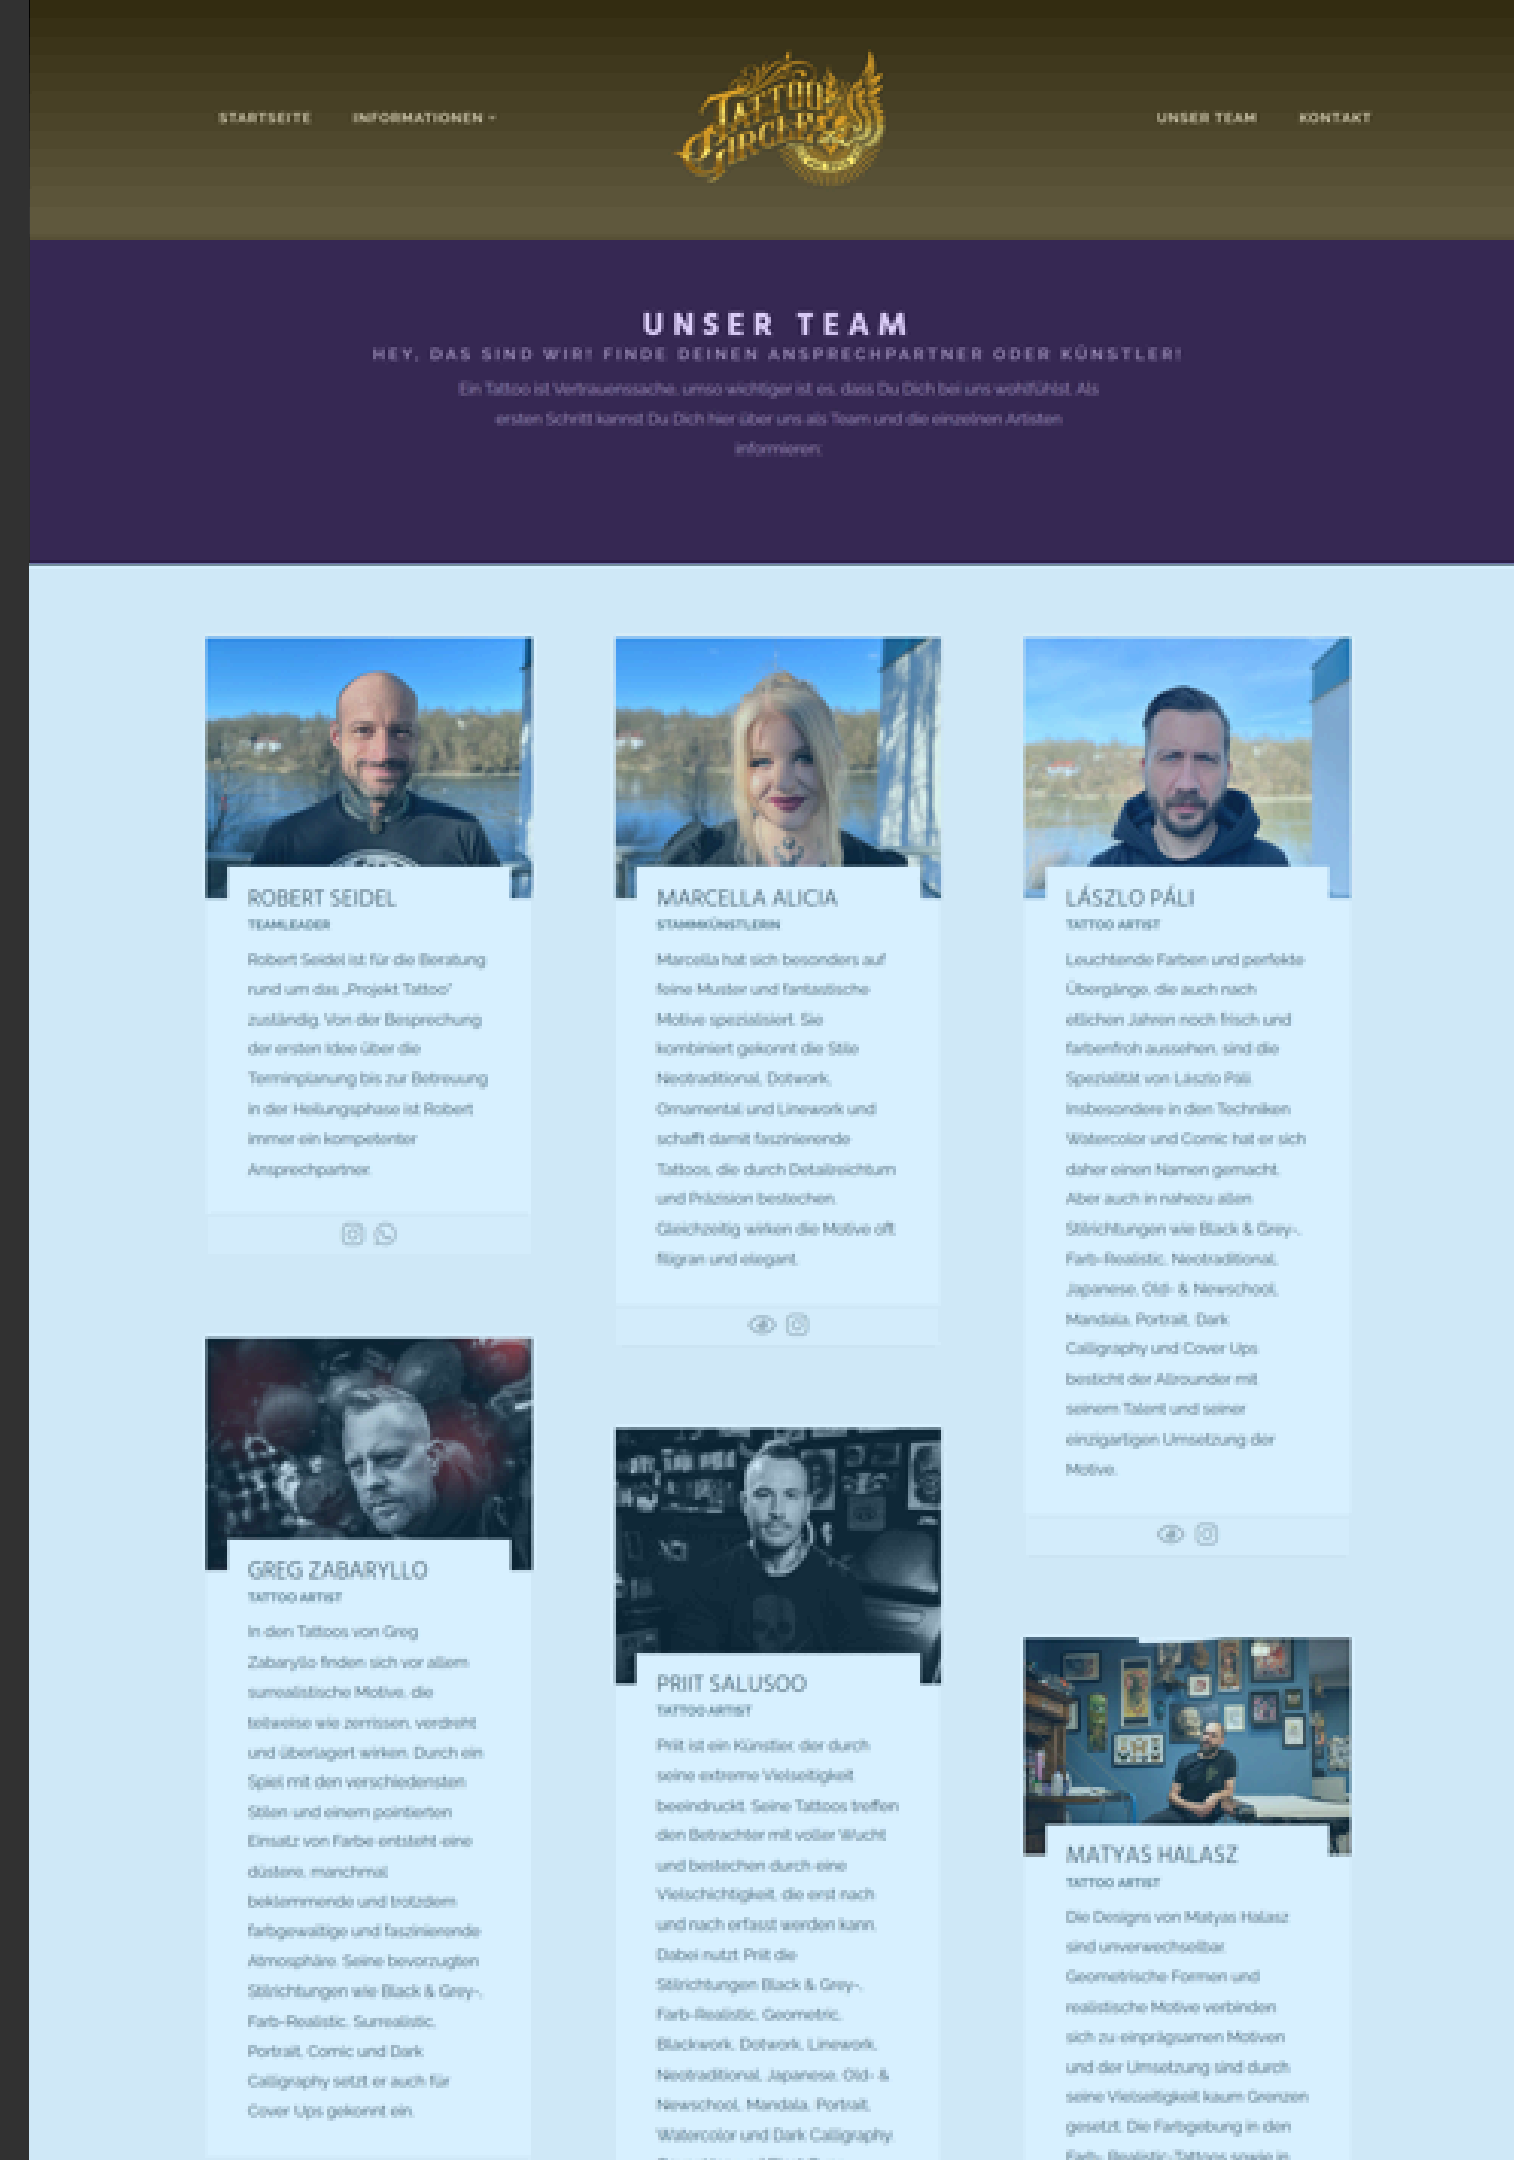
STARTSEITE INFORMATIONEN

Tattoo Circle

UNSER TEAM KONTAKT

UNSER TEAM

HEY, DAS SIND WIR! FINDE DEINEN ANSPRECHPARTNER ODER KÜNSTLER!

Ein Tattoo ist Vertrauenssache, umso wichtiger ist es, dass Du Dich bei uns wohlfühlst. Als ersten Schritt kannst Du Dich hier über uns als Team und die einzelnen Artisten informieren.

ROBERT SEIDEL
TEAMLEADER
Robert Seidel ist für die Beratung rund um das „Projekt Tattoo" zuständig. Von der Besprechung der ersten Idee über die Terminplanung bis zur Betreuung in der Heilungsphase ist Robert immer ein kompetenter Ansprechpartner.

MARCELLA ALICIA
STAMMKÜNSTLERIN
Marcella hat sich besonders auf feine Muster und fantastische Motive spezialisiert. Sie kombiniert gekonnt die Stile Neotraditional, Dotwork, Ornamental und Linework und schafft damit faszinierende Tattoos, die durch Detailreichtum und Präzision bestechen. Gleichzeitig wirken die Motive oft filigran und elegant.

LÁSZLO PÁLI
TATTOO ARTIST
Leuchtende Farben und perfekte Übergänge, die auch nach etlichen Jahren noch frisch und farbenfroh aussehen, sind die Spezialität von Lászlo Páli. Insbesondere in den Techniken Watercolor und Comic hat er sich daher einen Namen gemacht. Aber auch in nahezu allen Stilrichtungen wie Black & Grey-, Farb-Realistic, Neotraditional, Japanese, Old- & Newschool, Mandala, Portrait, Dark Calligraphy und Cover Ups besticht der Allrounder mit seinem Talent und seiner einzigartigen Umsetzung der Motive.

GREG ZABARYLLO
TATTOO ARTIST
In den Tattoos von Greg Zabaryllo finden sich vor allem surrealistische Motive, die teilweise wie zerrissen, verdreht und überlagert wirken. Durch ein Spiel mit den verschiedensten Stilen und einem pointierten Einsatz von Farbe entsteht eine düstere, manchmal beklemmende und trotzdem farbgewaltige und faszinierende Atmosphäre. Seine bevorzugten Stilrichtungen wie Black & Grey-, Farb-Realistic, Surrealistic, Portrait, Comic und Dark Calligraphy setzt er auch für Cover Ups gekonnt ein.

PRIIT SALUSOO
TATTOO ARTIST
Priit ist ein Künstler, der durch seine extreme Vielseitigkeit beeindruckt. Seine Tattoos treffen den Betrachter mit voller Wucht und bestechen durch eine Vielschichtigkeit, die erst nach und nach erfasst werden kann. Dabei nutzt Priit die Stilrichtungen Black & Grey-, Farb-Realistic, Geometric, Blackwork, Dotwork, Linework, Neotraditional, Japanese, Old- & Newschool, Mandala, Portrait, Watercolor und Dark Calligraphy

MATYAS HALASZ
TATTOO ARTIST
Die Designs von Matyas Halasz sind unverwechselbar. Geometrische Formen und realistische Motive verbinden sich zu einprägsamen Motiven und der Umsetzung sind durch seine Vielseitigkeit kaum Grenzen gesetzt. Die Farbgebung in den Farb-Realistic-Tattoos sowie in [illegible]